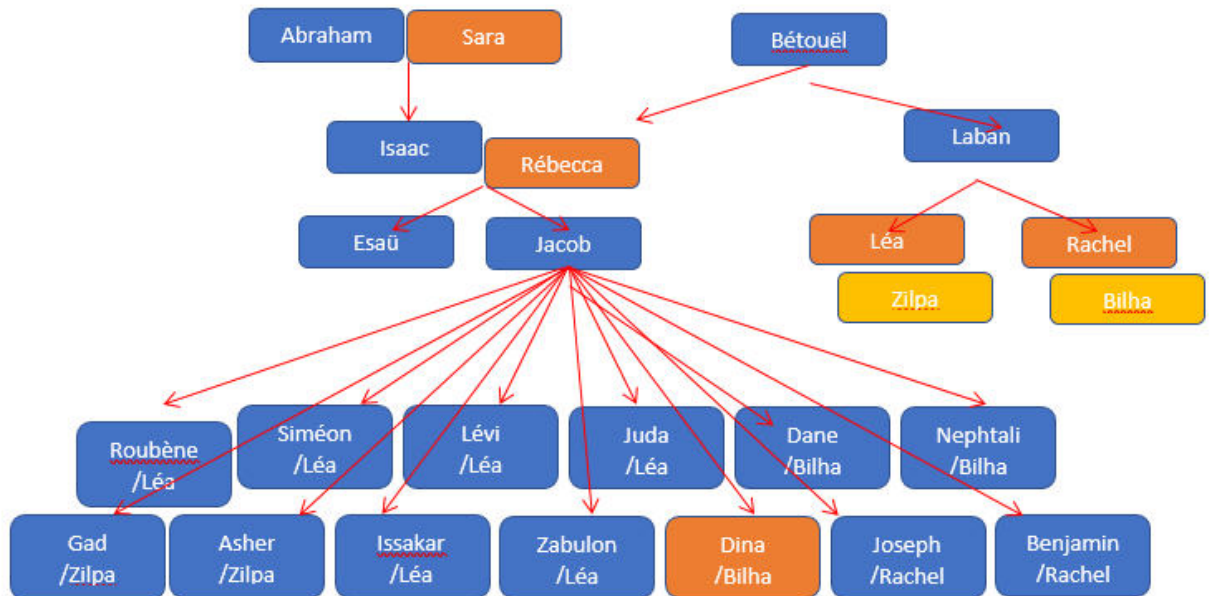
Abraham

Sara

Bétouël

Isaac

Rébecca

Laban

Esaü

Jacob

Léa

Rachel

Zilpa

Bilha

Roubène /Léa

Siméon /Léa

Lévi /Léa

Juda /Léa

Dane /Bilha

Nephtali /Bilha

Gad /Zilpa

Asher /Zilpa

Issakar /Léa

Zabulon /Léa

Dina /Bilha

Joseph /Rachel

Benjamin /Rachel